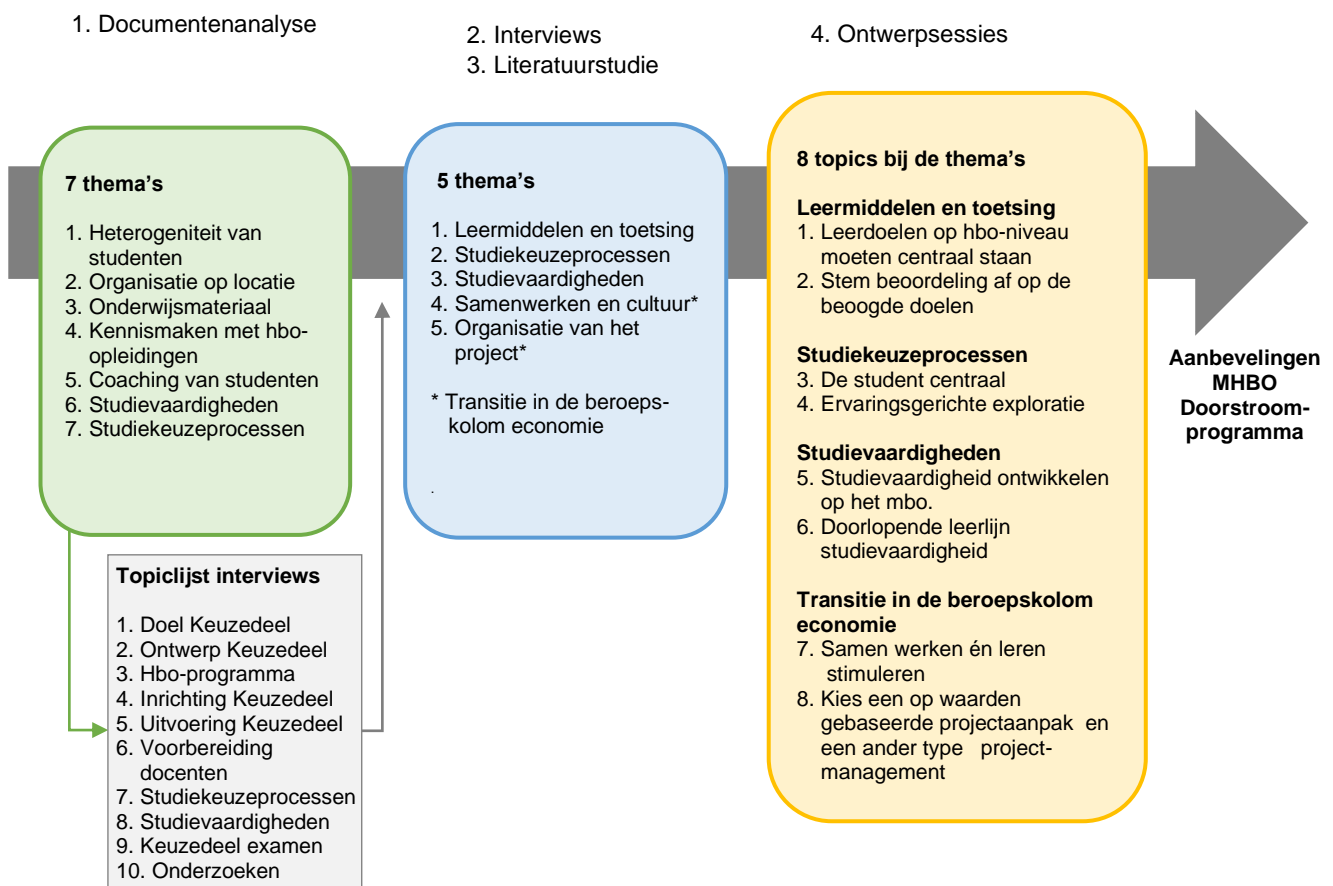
1. Documentenanalyse

2. Interviews
3. Literatuurstudie

4. Ontwerpsessies

**7 thema's**

1. Heterogeniteit van studenten
2. Organisatie op locatie
3. Onderwijsmateriaal
4. Kennismaken met hbo-opleidingen
5. Coaching van studenten
6. Studievaardigheden
7. Studiekeuzeprocessen

**Topiclijst interviews**

1. Doel Keuzedeel
2. Ontwerp Keuzedeel
3. Hbo-programma
4. Inrichting Keuzedeel
5. Uitvoering Keuzedeel
6. Voorbereiding docenten
7. Studiekeuzeprocessen
8. Studievaardigheden
9. Keuzedeel examen
10. Onderzoeken

**5 thema's**

1. Leermiddelen en toetsing
2. Studiekeuzeprocessen
3. Studievaardigheden
4. Samenwerken en cultuur*
5. Organisatie van het project*

* Transitie in de beroepskolom economie

**8 topics bij de thema's**

**Leermiddelen en toetsing**
1. Leerdoelen op hbo-niveau moeten centraal staan
2. Stem beoordeling af op de beoogde doelen

**Studiekeuzeprocessen**
3. De student centraal
4. Ervaringsgerichte exploratie

**Studievaardigheden**
5. Studievaardigheid ontwikkelen op het mbo.
6. Doorlopende leerlijn studievaardigheid

**Transitie in de beroepskolom economie**
7. Samen werken én leren stimuleren
8. Kies een op waarden gebaseerde projectaanpak en een ander type project-management

**Aanbevelingen MHBO Doorstroom-programma**